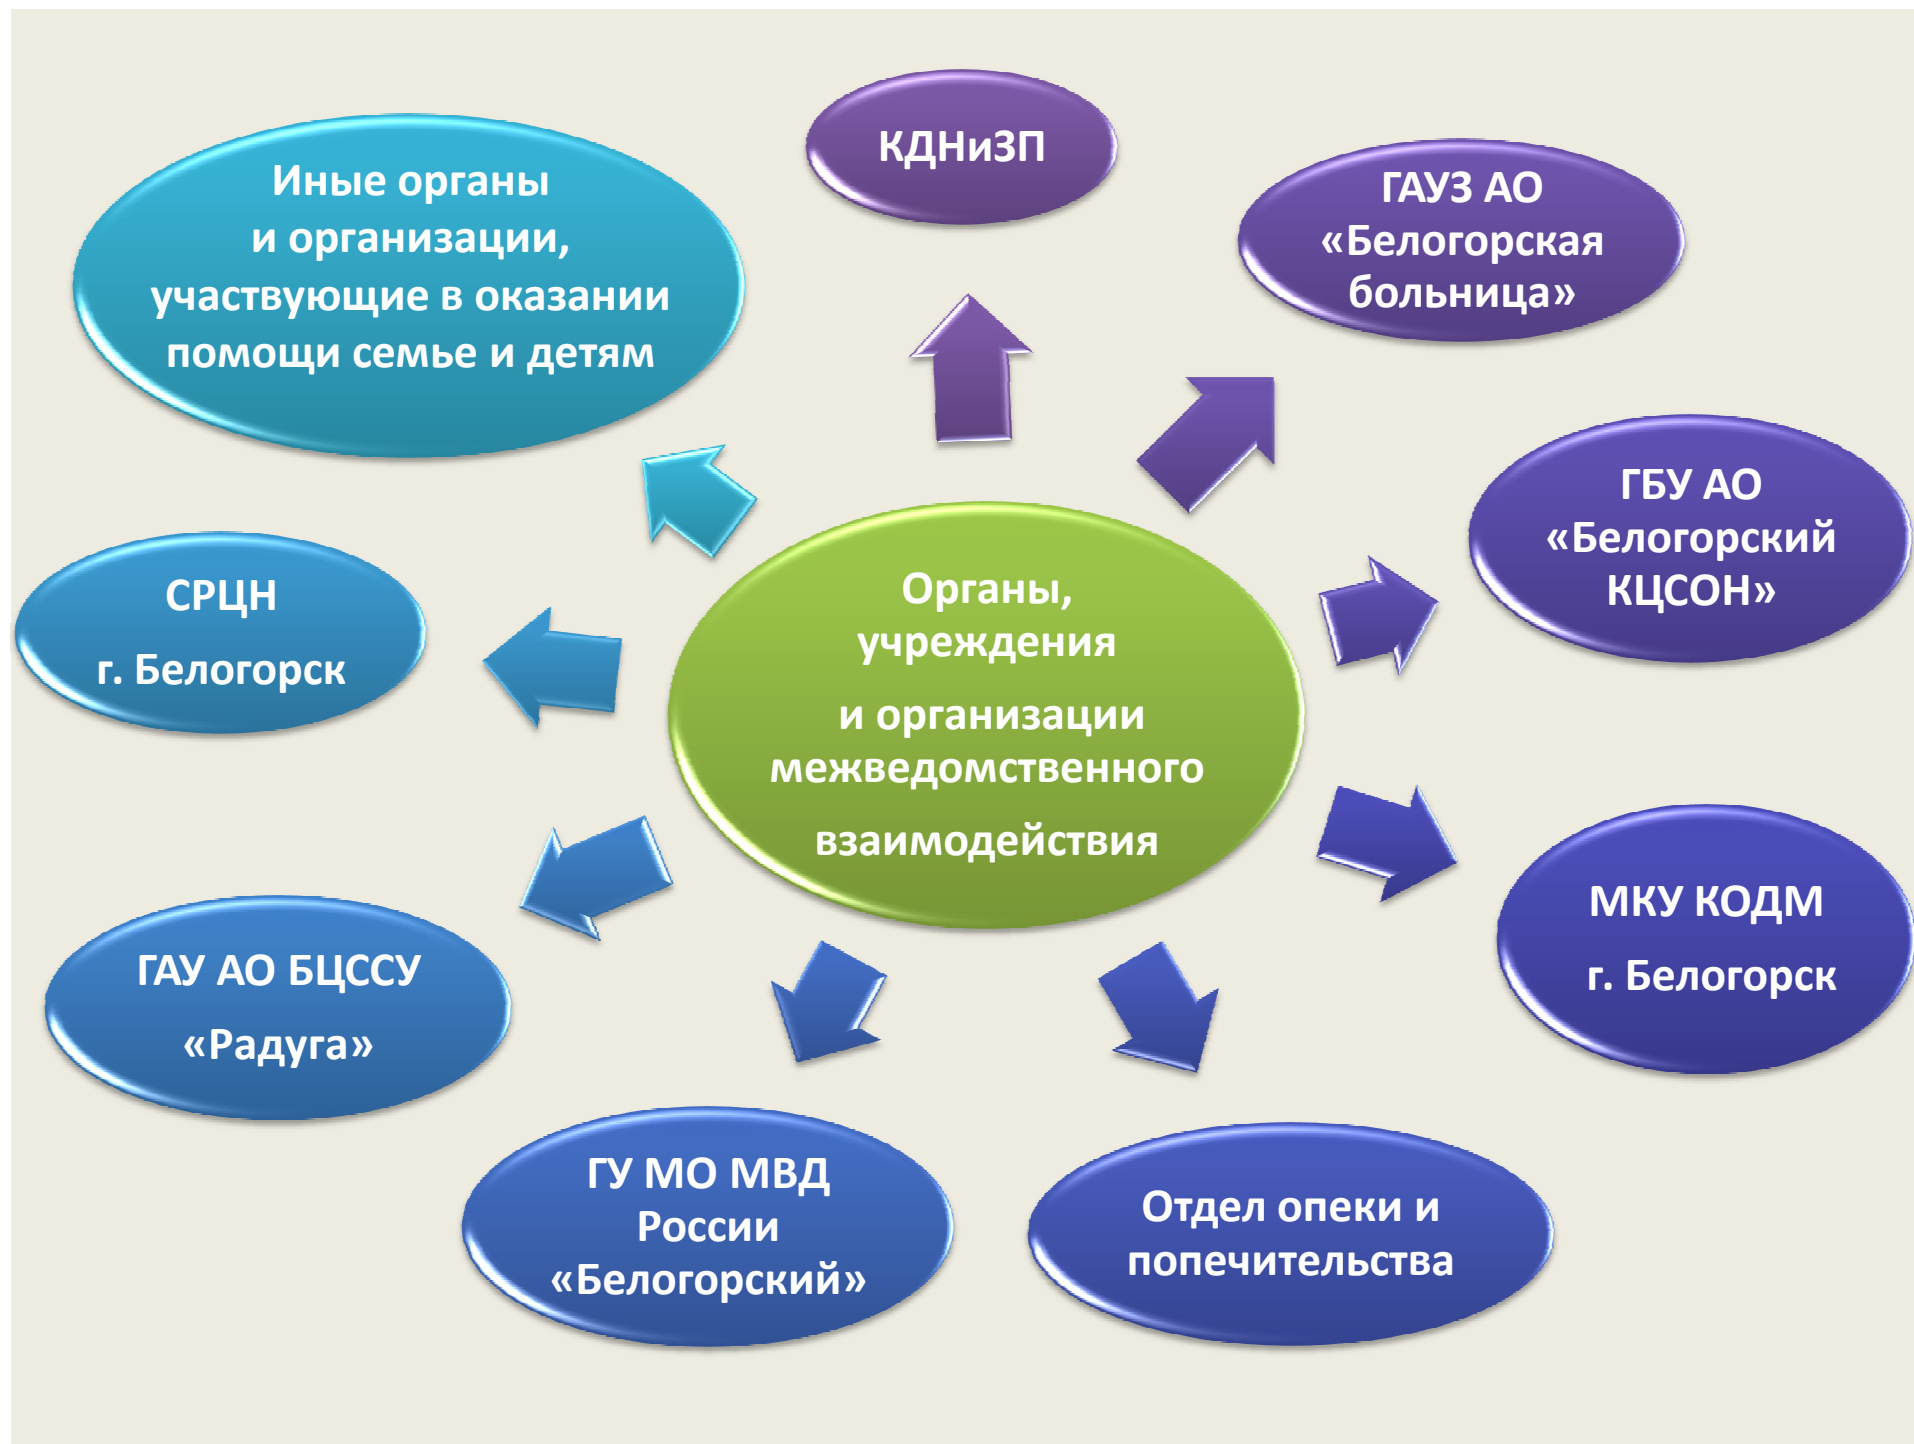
Органы, учреждения
и организации межведомственного
взаимодействия

КДНиЗП

ГАУЗ АО «Белогорская больница»

ГБУ АО «Белогорский КЦСОН»

МКУ КОДМ
г. Белогорск

Отдел опеки и попечительства

ГУ МО МВД России «Белогорский»

ГАУ АО БЦССУ
«Радуга»

СРЦН
г. Белогорск

Иные органы и организации, участвующие в оказании помощи семье и детям